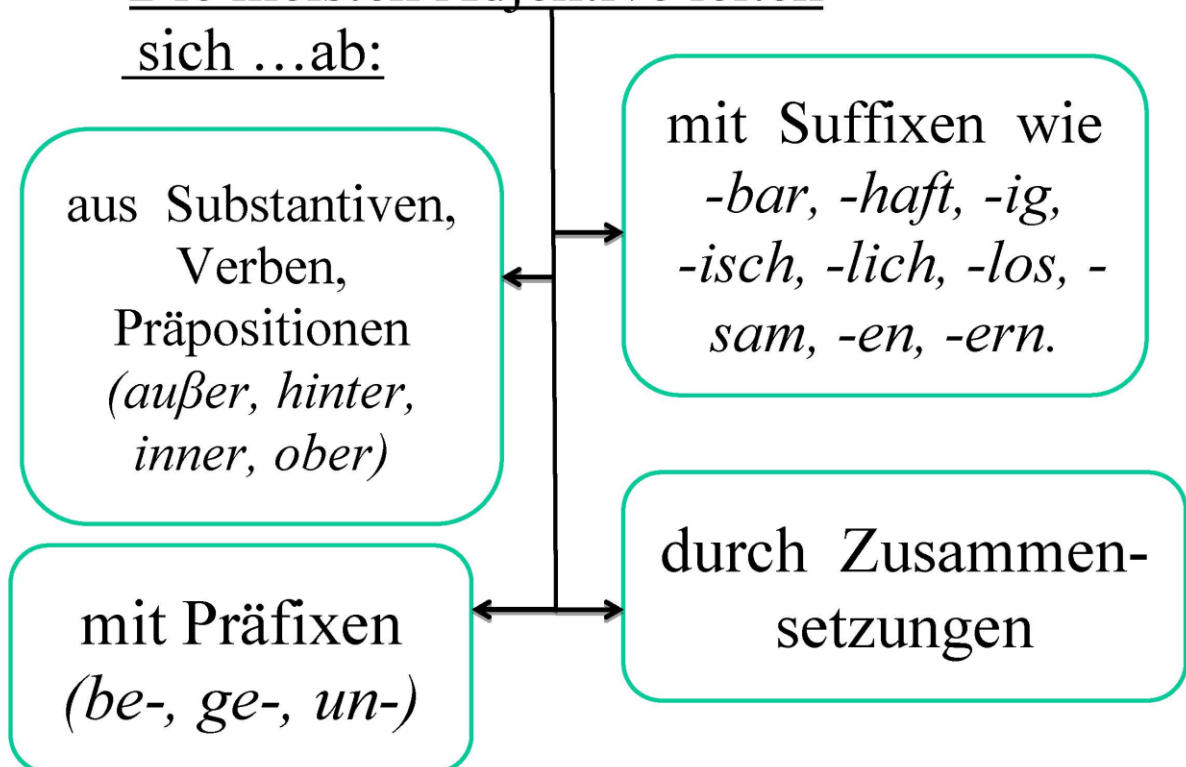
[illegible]
sich …ab:

mit Suffixen wie *-bar, -haft, -ig, -isch, -lich, -los, -sam, -en, -ern.*

aus Substantiven, Verben, Präpositionen *(außer, hinter, inner, ober)*

durch Zusammensetzungen

mit Präfixen *(be-, ge-, un-)*